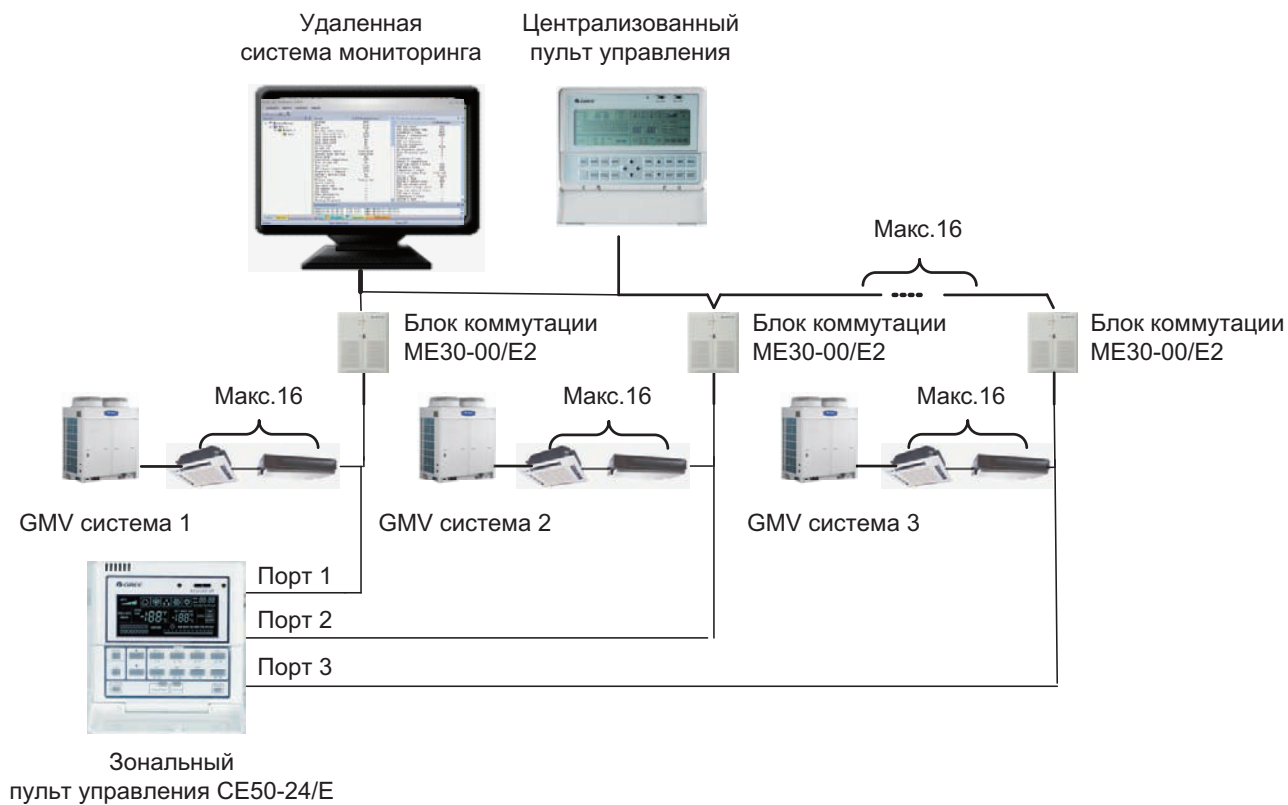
Удаленная система мониторинга

Централизованный пульт управления

Макс.16

Блок коммутации ME30-00/E2

Блок коммутации ME30-00/E2

Блок коммутации ME30-00/E2

Макс.16

Макс.16

Макс.16

GMV система 1

GMV система 2

GMV система 3

Порт 1

Порт 2

Порт 3

Зональный пульт управления CE50-24/E